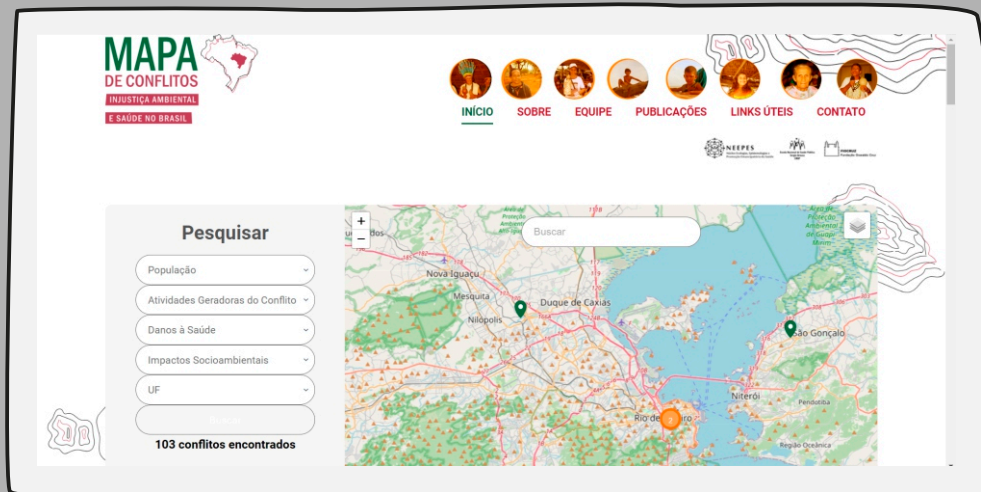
MAPA
DE CONFLITOS
INJUSTIÇA AMBIENTAL
E SAÚDE NO BRASIL

INÍCIO SOBRE EQUIPE PUBLICAÇÕES LINKS ÚTEIS CONTATO

NEEPES

Pesquisar

População

Atividades Geradoras do Conflito

Danos à Saúde

Impactos Socioambientais

UF

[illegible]

103 conflitos encontrados

+
−

Buscar

Nova Iguaçu
Mesquita
Duque de Caxias
Nilópolis
São Gonçalo
Niterói
Rio de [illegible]ro
Pendotiba
Região Oceânica
3